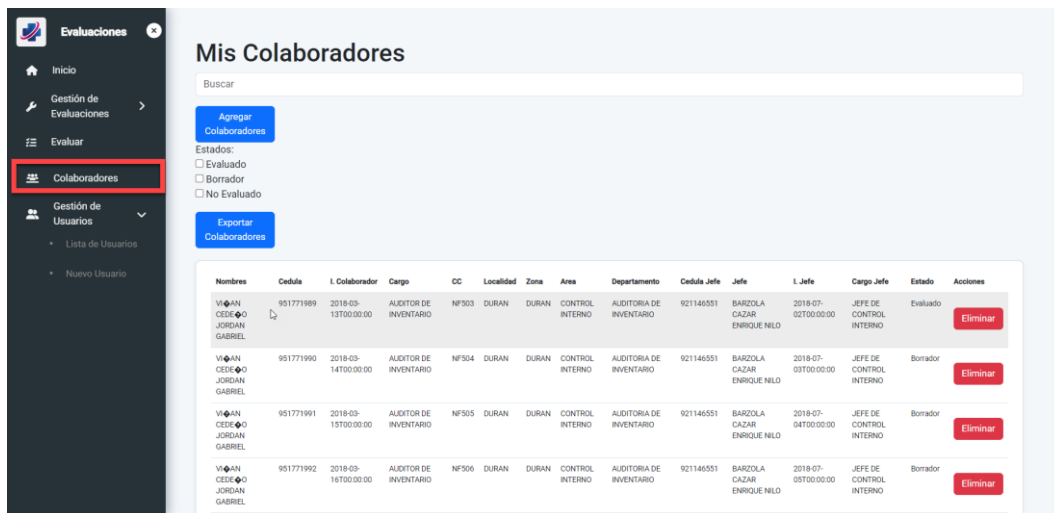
Evaluaciones

Inicio

Gestión de Evaluaciones

Evaluar

Colaboradores

Gestión de Usuarios

Lista de Usuarios

Nuevo Usuario

Mis Colaboradores

Buscar

Agregar Colaboradores

Estados:
☐ Evaluado
☐ Borrador
☐ No Evaluado

Exportar Colaboradores

| Nombres | Cedula | I. Colaborador | Cargo | CC | Localidad | Zona | Area | Departamento | Cedula Jefe | Jefe | I. Jefe | Cargo Jefe | Estado | Acciones |
|---|---|---|---|---|---|---|---|---|---|---|---|---|---|---|
| VI�AN CEDE�O JORDAN GABRIEL | 951771989 | 2018-03-13T00:00:00 | AUDITOR DE INVENTARIO | NF503 | DURAN | DURAN | CONTROL INTERNO | AUDITORIA DE INVENTARIO | 921146551 | BARZOLA CAZAR ENRIQUE NILO | 2018-07-02T00:00:00 | JEFE DE CONTROL INTERNO | Evaluado | Eliminar |
| VI�AN CEDE�O JORDAN GABRIEL | 951771990 | 2018-03-14T00:00:00 | AUDITOR DE INVENTARIO | NF504 | DURAN | DURAN | CONTROL INTERNO | AUDITORIA DE INVENTARIO | 921146551 | BARZOLA CAZAR ENRIQUE NILO | 2018-07-03T00:00:00 | JEFE DE CONTROL INTERNO | Borrador | Eliminar |
| VI�AN CEDE�O JORDAN GABRIEL | 951771991 | 2018-03-15T00:00:00 | AUDITOR DE INVENTARIO | NF505 | DURAN | DURAN | CONTROL INTERNO | AUDITORIA DE INVENTARIO | 921146551 | BARZOLA CAZAR ENRIQUE NILO | 2018-07-04T00:00:00 | JEFE DE CONTROL INTERNO | Borrador | Eliminar |
| VI�AN CEDE�O JORDAN GABRIEL | 951771992 | 2018-03-16T00:00:00 | AUDITOR DE INVENTARIO | NF506 | DURAN | DURAN | CONTROL INTERNO | AUDITORIA DE INVENTARIO | 921146551 | BARZOLA CAZAR ENRIQUE NILO | 2018-07-05T00:00:00 | JEFE DE CONTROL INTERNO | Borrador | Eliminar |